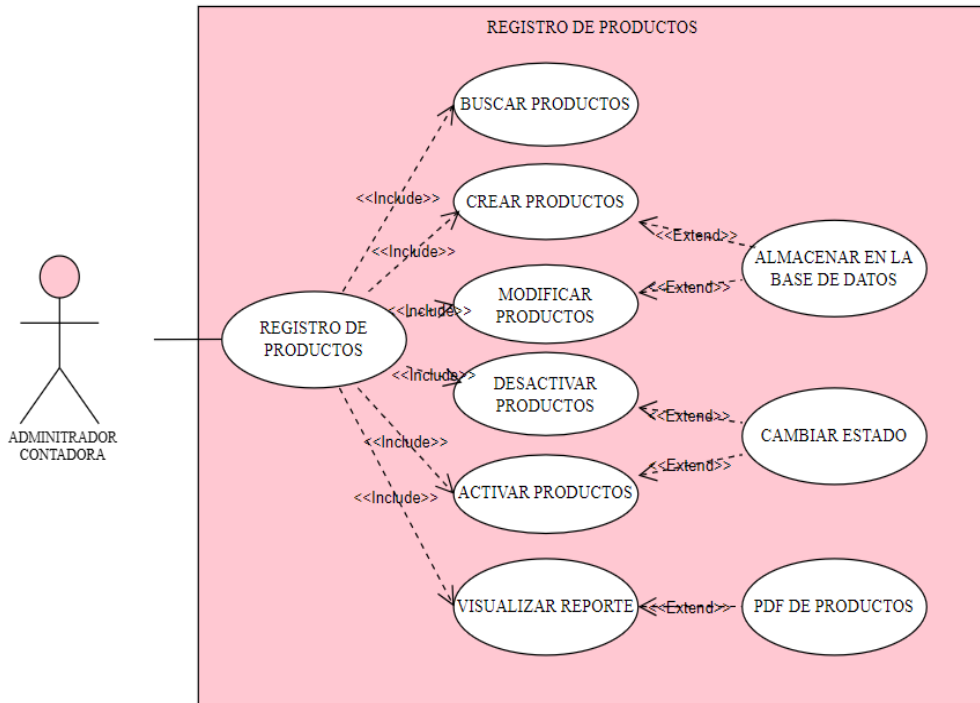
REGISTRO DE PRODUCTOS

BUSCAR PRODUCTOS

<<Include>>

CREAR PRODUCTOS

<<Include>>

<<Extend>>

ALMACENAR EN LA BASE DE DATOS

<<Include>>

MODIFICAR PRODUCTOS

<<Extend>>

REGISTRO DE PRODUCTOS

<<Include>>

DESACTIVAR PRODUCTOS

<<Extend>>

CAMBIAR ESTADO

<<Include>>

<<Extend>>

ACTIVAR PRODUCTOS

<<Include>>

VISUALIZAR REPORTE

<<Extend>>

PDF DE PRODUCTOS

ADMINITRADOR CONTADORA